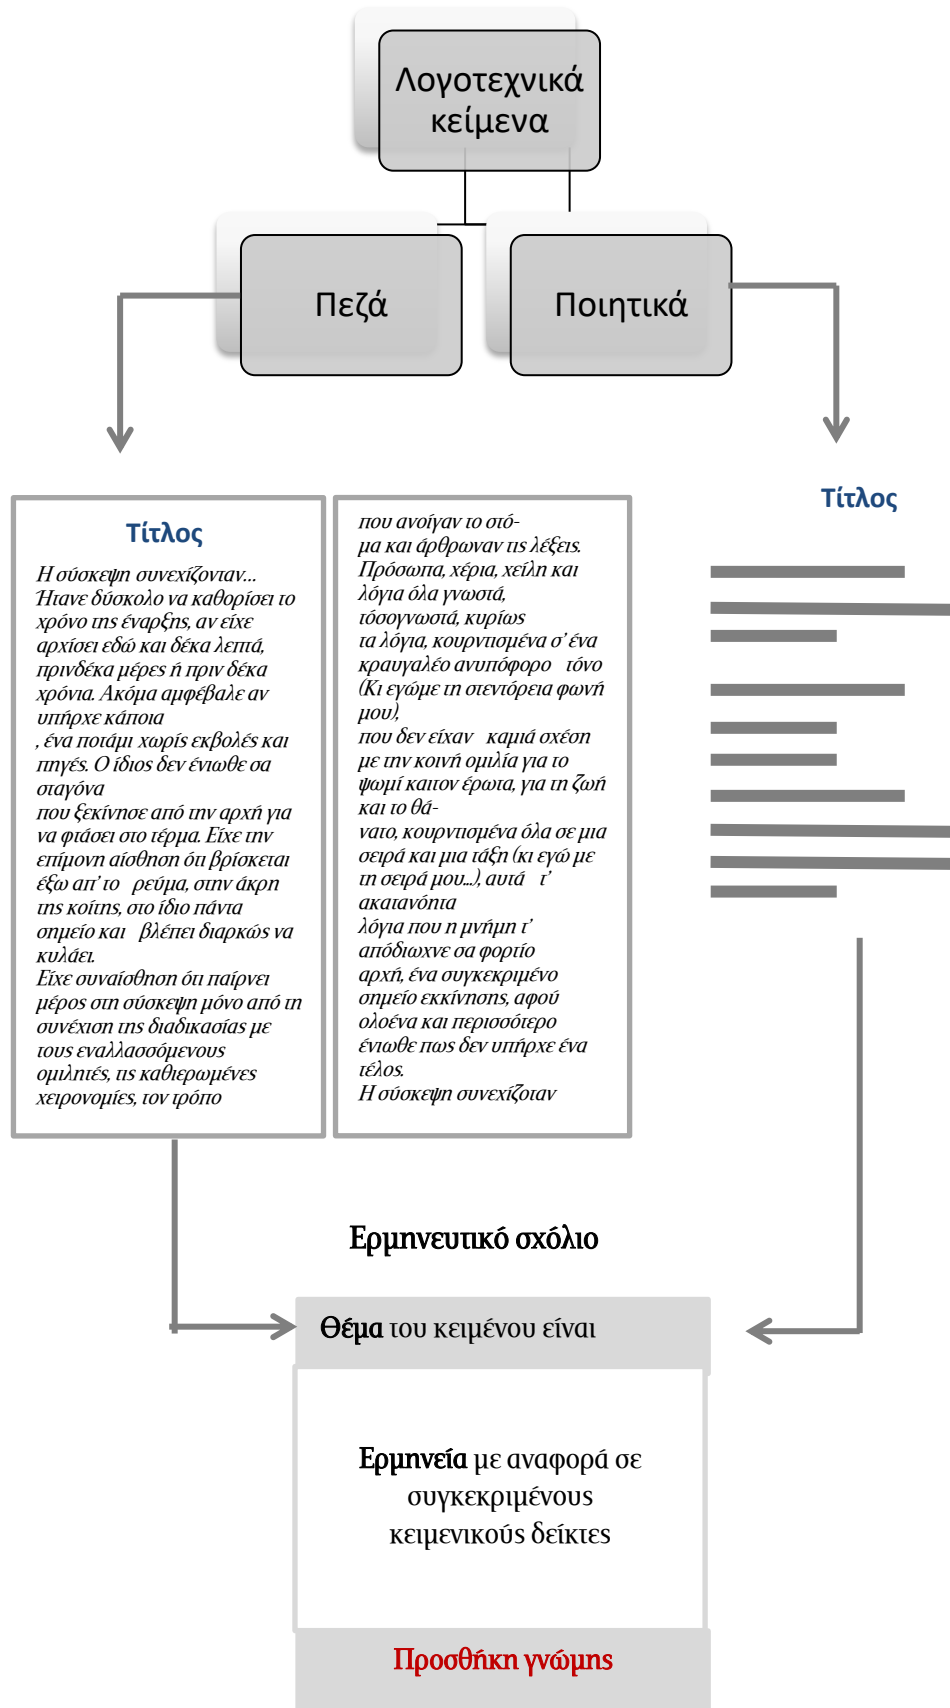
Λογοτεχνικά κείμενα

Πεζά

Ποιητικά

Τίτλος

Η σύσκεψη συνεχίζονταν... Ηταvε δύσκολο να καθορίσει το χρόνο της έναρξης, αν είχε αρχίσει εδώ και δέκα λεπτά, πριvδέκα μέρες ή πριν δέκα χρόνια. Ακόμα αμφέβαλε αν υπήρχε κάποια , ένα ποτάμι χωρίς εκβολές και πηγές. Ο ίδιος δεν ένιωθε σα σταγόνα που ξεκίνησε από την αρχή για να φτάσει στο τέρμα. Είχε την επίμονη αίσθηση ότι βρίσκεται έξω απ' το ρεύμα, στην άκρη της κοίτης, στο ίδιο πάντα σημείο και βλέπει διαρκώς να κυλάει. Είχε συναίσθηση ότι παίρνει μέρος στη σύσκεψη μόνο από τη συνέχιση της διαδικασίας με τους εναλλασσόμενους ομιλητές, τις καθιερωμένες χειρονομίες, τον τρόπο

που ανοίγαν το στόμα και άρθρωναν τις λέξεις. Πρόσωπα, χέρια, χείλη και λόγια όλα γνωστά, τόσογνωστά, κυρίως τα λόγια, κουρνιασμένα σ' ένα κραυγαλέο ανυπόφορο τόνο (Κι εγώμε τη στεντόρεια φωνή μου), που δεν είχαν καμιά σχέση με την κοινή ομιλία για το ψωμί καιτον έρωτα, για τη ζωή και το θάνατο, κουρνιασμένα όλα σε μια σειρά και μια τάξη (κι εγώ με τη σειρά μου...), αυτά τ' ακατανόητα λόγια που η μνήμη τ' απόδιωχνε σα φορτίο αρχή, ένα συγκεκριμένο σημείο εκκίνησης, αφού ολοένα και περισσότερο ένιωθε πως δεν υπήρχε ένα τέλος. Η σύσκεψη συνεχίζοταν

Τίτλος

Ερμηνευτικό σχόλιο

Θέμα του κειμένου είναι

Ερμηνεία με αναφορά σε συγκεκριμένους κειμενικούς δείκτες

Προσθήκη γνώμης